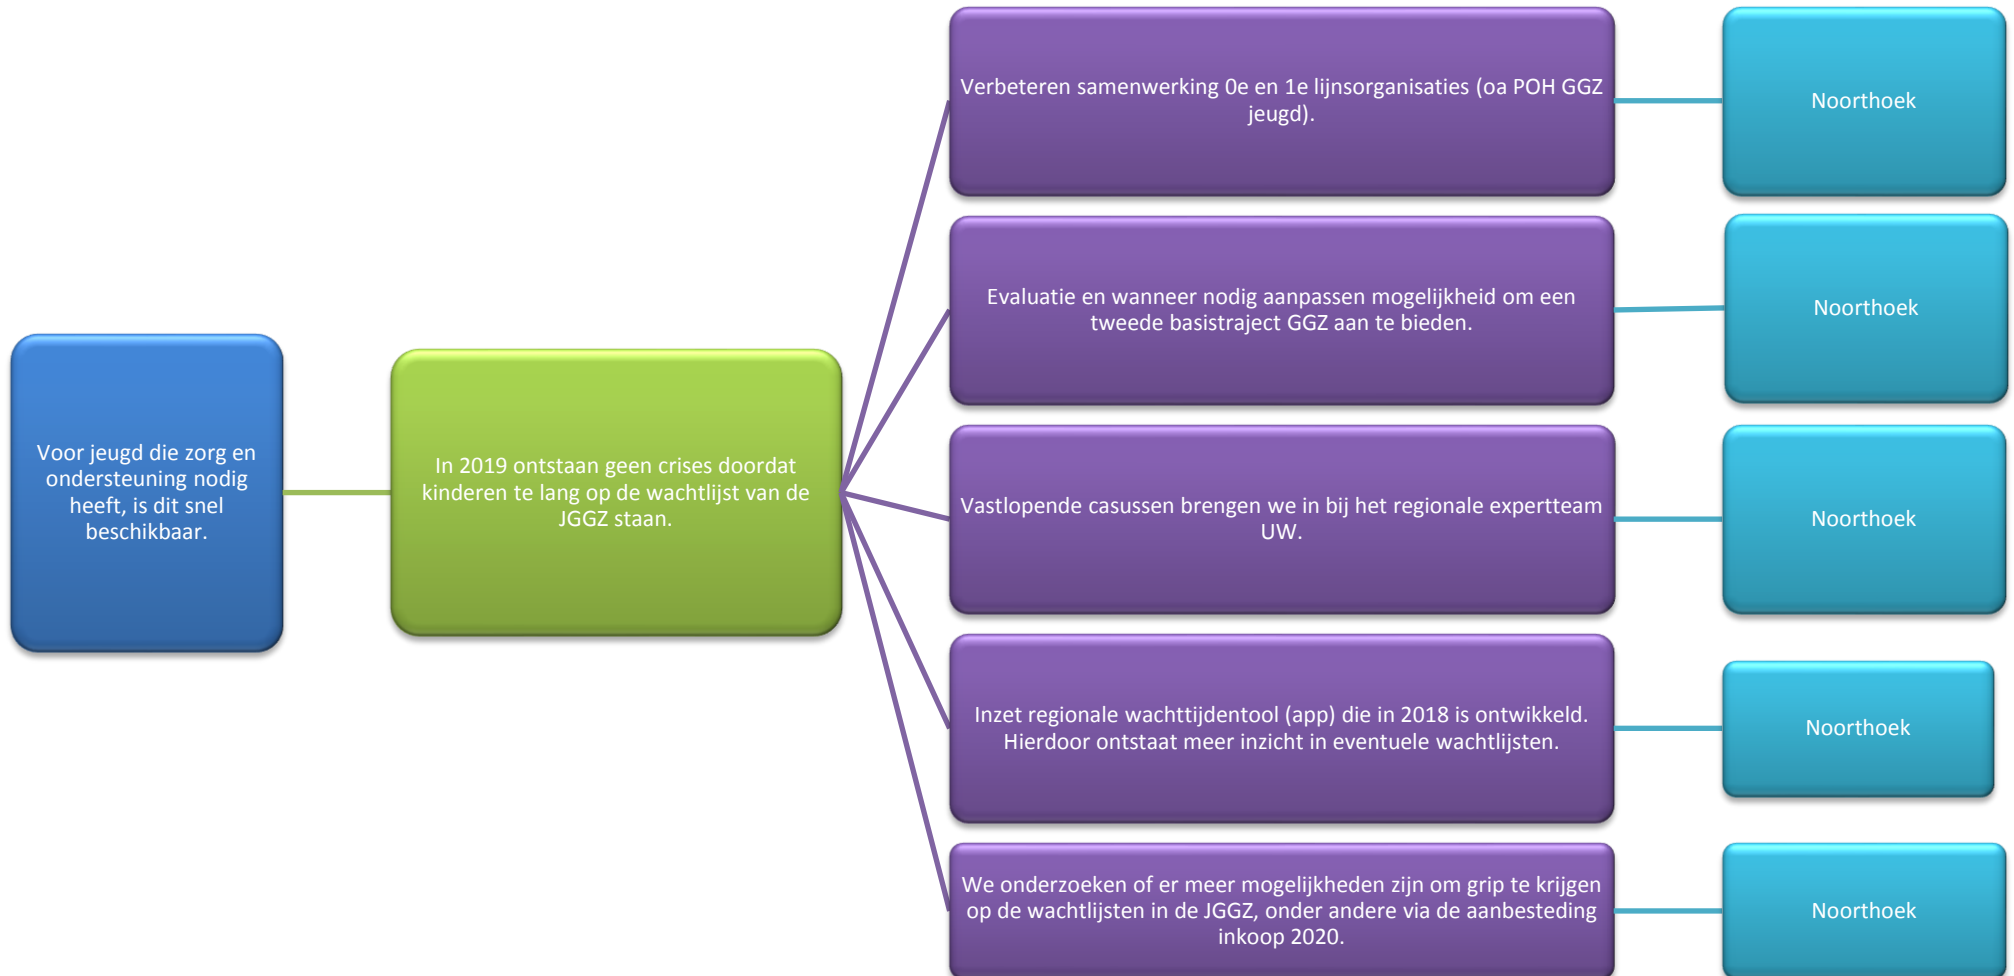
Voor jeugd die zorg en ondersteuning nodig heeft, is dit snel beschikbaar.

In 2019 ontstaan geen crises doordat kinderen te lang op de wachtlijst van de JGGZ staan.

Verbeteren samenwerking 0e en 1e lijnsorganisaties (oa POH GGZ jeugd).

Noorthoek

Evaluatie en wanneer nodig aanpassen mogelijkheid om een tweede basistraject GGZ aan te bieden.

Noorthoek

Vastlopende casussen brengen we in bij het regionale expertteam UW.

Noorthoek

Inzet regionale wachttijdentool (app) die in 2018 is ontwikkeld. Hierdoor ontstaat meer inzicht in eventuele wachtlijsten.

Noorthoek

We onderzoeken of er meer mogelijkheden zijn om grip te krijgen op de wachtlijsten in de JGGZ, onder andere via de aanbesteding inkoop 2020.

Noorthoek